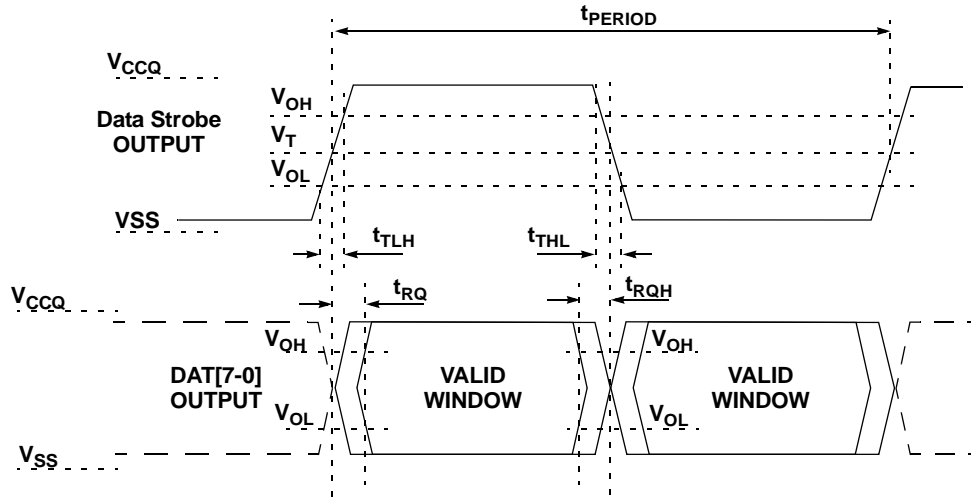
$t_{PERIOD}$

$V_{CCQ}$

$V_{OH}$

Data Strobe OUTPUT

$V_T$

$V_{OL}$

VSS

$t_{TLH}$

$t_{THL}$

$V_{CCQ}$

$t_{RQ}$

$t_{RQH}$

$V_{OH}$

$V_{OH}$

DAT[7-0] OUTPUT

VALID WINDOW

VALID WINDOW

$V_{OL}$

$V_{OL}$

$V_{SS}$